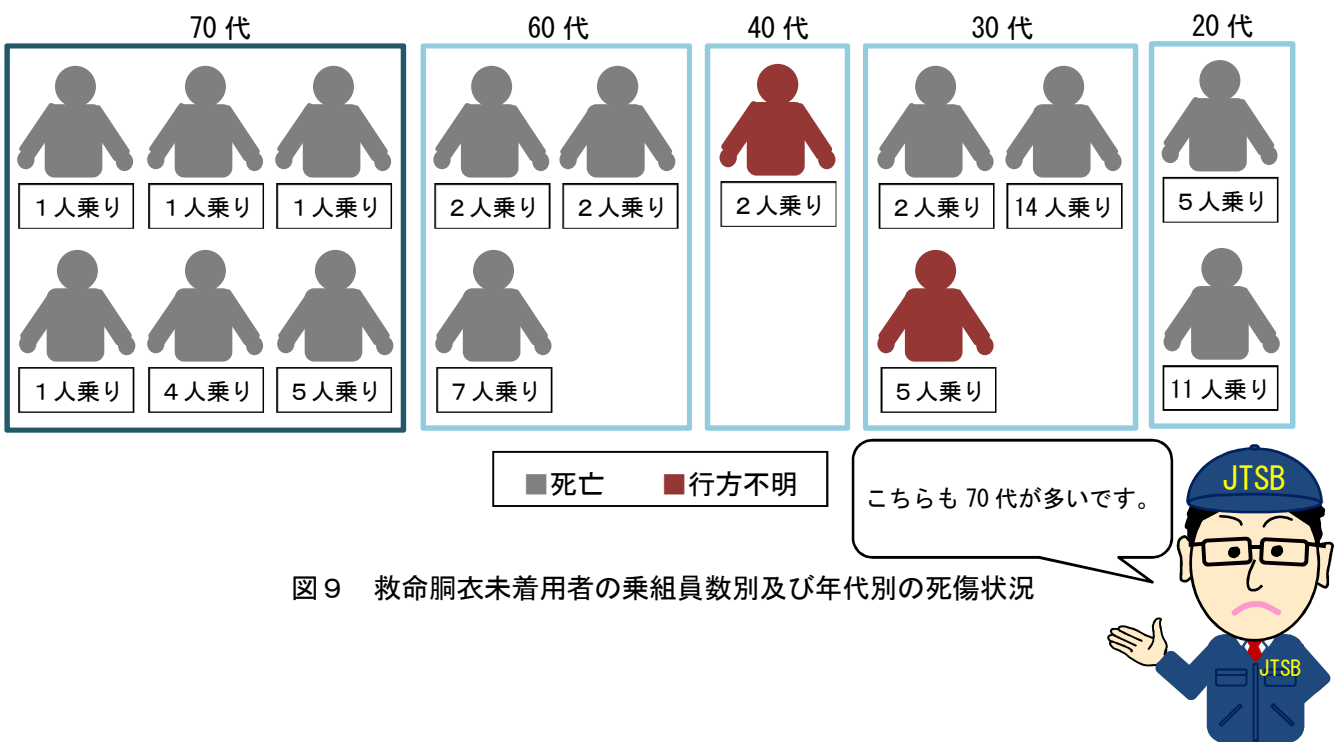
70 代

１人乗り　１人乗り　１人乗り

１人乗り　４人乗り　５人乗り

60 代

２人乗り　２人乗り

７人乗り

40 代

２人乗り

30 代

２人乗り　14 人乗り

５人乗り

20 代

５人乗り

11 人乗り

■死亡　■行方不明

こちらも 70 代が多いです。

JTSB

JTSB

図９　救命胴衣未着用者の乗組員数別及び年代別の死傷状況